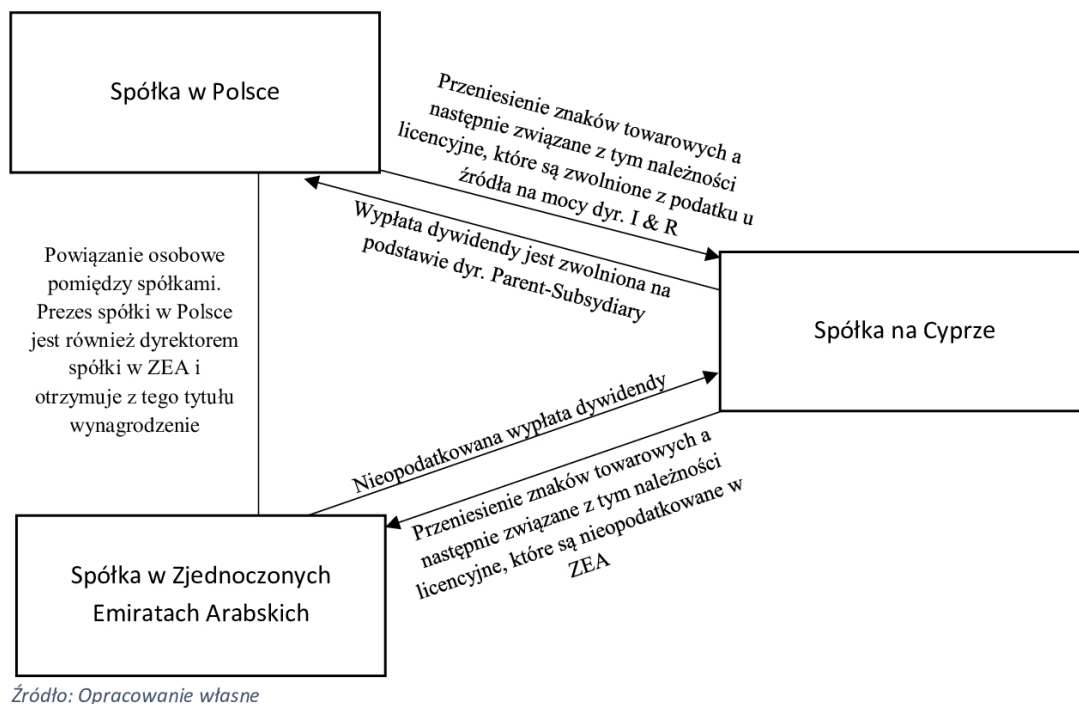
Spółka w Polsce

Przeniesienie znaków towarowych a następnie związane z tym należności licencyjne, które są zwolnione z podatku u źródła na mocy dyr. I & R

Wypłata dywidendy jest zwolniona na podstawie dyr. Parent-Subsydiary

Powiązanie osobowe pomiędzy spółkami. Prezes spółki w Polsce jest również dyrektorem spółki w ZEA i otrzymuje z tego tytułu wynagrodzenie

Spółka na Cyprze

Nieopodatkowana wypłata dywidendy

Przeniesienie znaków towarowych a następnie związane z tym należności licencyjne, które są nieopodatkowane w ZEA

Spółka w Zjednoczonych Emiratach Arabskich

Źródło: Opracowanie własne